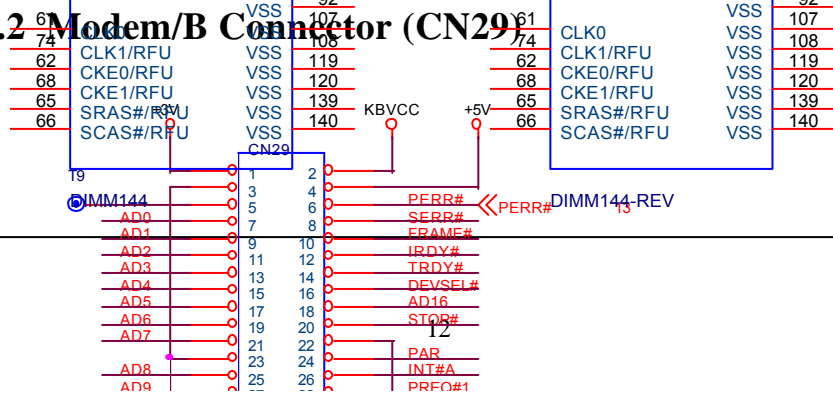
.2 Modem/B Connector (CN29)

61 CLK0 VSS 92
74 CLK1/RFU VSS 107
62 CKE0/RFU VSS 108
68 CKE1/RFU VSS 119
65 SRAS#/RFU VSS 120
66 SCAS#/RFU VSS 139
VSS 140
+3V
I9
DIMM144

VSS 92
61 CLK0 VSS 107
74 CLK1/RFU VSS 108
62 CKE0/RFU VSS 119
68 CKE1/RFU VSS 120
65 SRAS#/RFU VSS 139
66 SCAS#/RFU VSS 140
DIMM144-REV
I3

KBVCC
+5V
CN29
PERR#

| | | | | |
|---|---|---|---|---|
| | 1 | 2 | | |
| | 3 | 4 | | |
| | 5 | 6 | PERR# | |
| AD0 | 7 | 8 | SERR# | |
| AD1 | 9 | 10 | FRAME# | |
| AD2 | 11 | 12 | IRDY# | |
| AD3 | 13 | 14 | TRDY# | |
| AD4 | 15 | 16 | DEVSEL# | |
| AD5 | 17 | 18 | AD16 | |
| AD6 | 19 | 20 | STOP# | |
| AD7 | 21 | 22 | | |
| | 23 | 24 | PAR | |
| AD8 | 25 | 26 | INT#A | |
| AD9 | | | PREQ#1 | |

12